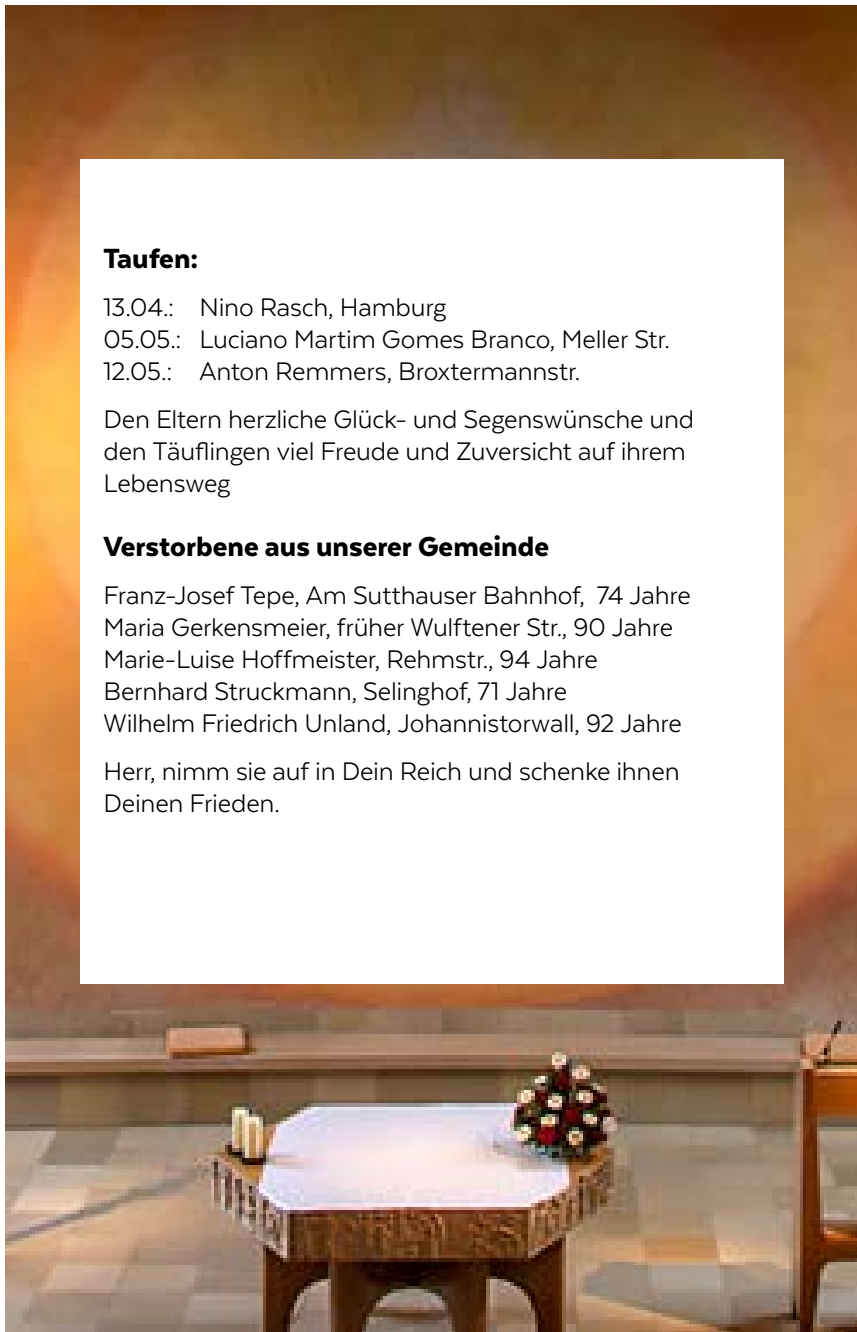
**Taufen:**

13.04.: Nino Rasch, Hamburg
05.05.: Luciano Martim Gomes Branco, Meller Str.
12.05.: Anton Remmers, Broxtermannstr.

Den Eltern herzliche Glück- und Segenswünsche und den Täuflingen viel Freude und Zuversicht auf ihrem Lebensweg

**Verstorbene aus unserer Gemeinde**

Franz-Josef Tepe, Am Sutthauser Bahnhof, 74 Jahre
Maria Gerkensmeier, früher Wulftener Str., 90 Jahre
Marie-Luise Hoffmeister, Rehmstr., 94 Jahre
Bernhard Struckmann, Selinghof, 71 Jahre
Wilhelm Friedrich Unland, Johannistorwall, 92 Jahre

Herr, nimm sie auf in Dein Reich und schenke ihnen Deinen Frieden.